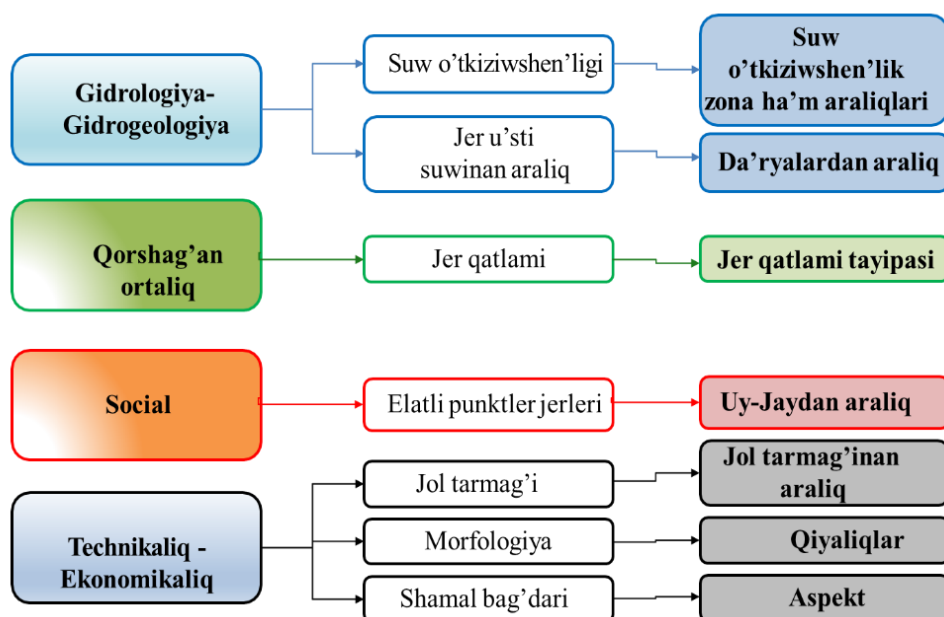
Gidrologiya-Gidrogeologiya

Suw o’tkiziwshen’ligi

Suw o’tkiziwshen’lik zona ha’m araliqlari

Jer u’sti suwinan araliq

Da’ryalardan araliq

Qorshag’an ortaliq

Jer qatlami

Jer qatlami tayipasi

Social

Elatli punktler jerleri

Uy-Jaydan araliq

Technikaliq - Ekonomikaliq

Jol tarmag’i

Jol tarmag’inan araliq

Morfologiya

Qiyaliqlar

Shamal bag’dari

Aspekt